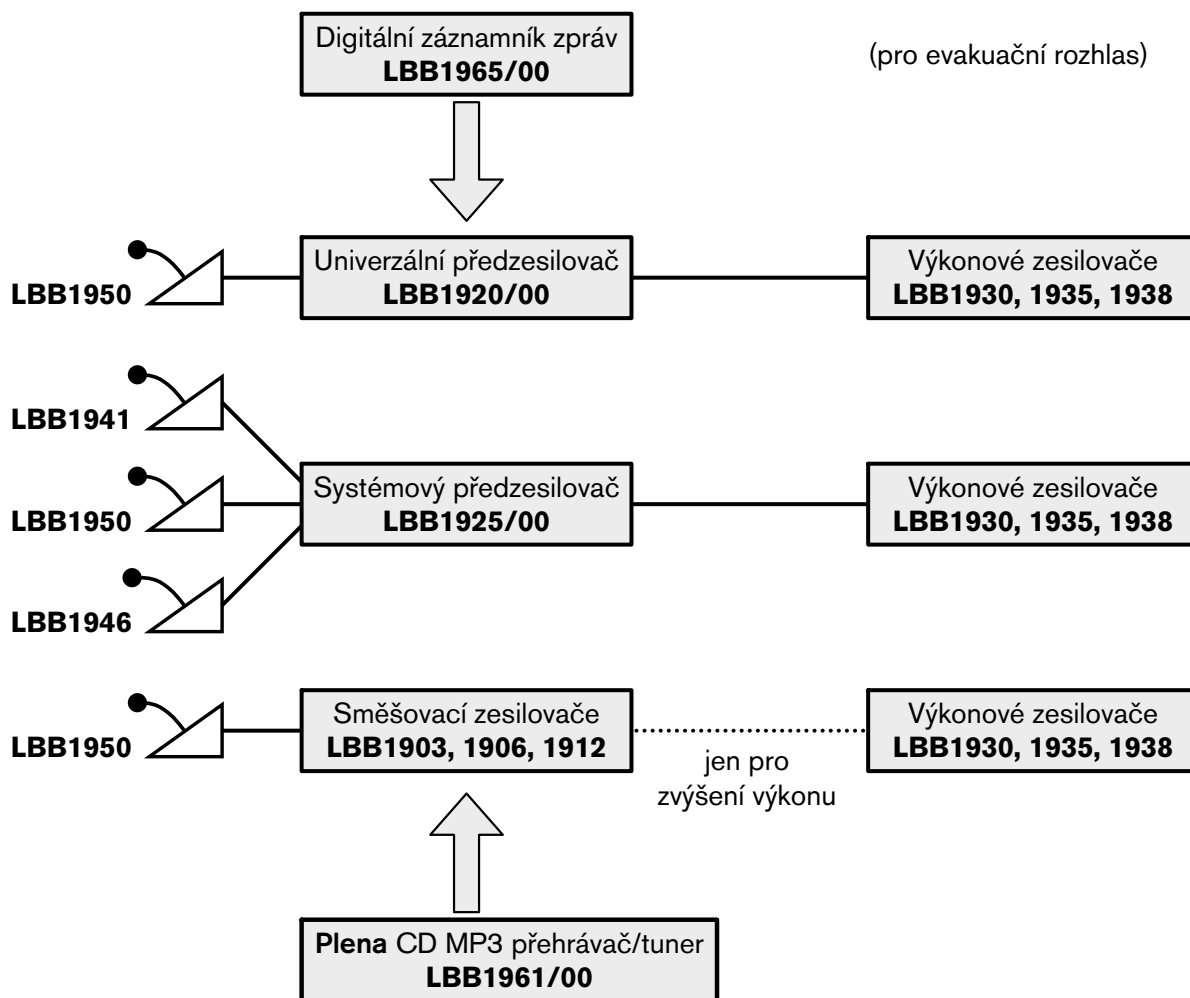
Digitální záznamník zpráv
**LBB1965/00**

(pro evakuační rozhlas)

LBB1950

Univerzální předzesilovač
**LBB1920/00**

Výkonové zesilovače
**LBB1930, 1935, 1938**

LBB1941

LBB1950

Systémový předzesilovač
**LBB1925/00**

Výkonové zesilovače
**LBB1930, 1935, 1938**

LBB1946

LBB1950

Směšovací zesilovače
**LBB1903, 1906, 1912**

jen pro zvýšení výkonu

Výkonové zesilovače
**LBB1930, 1935, 1938**

**Plena** CD MP3 přehrávač/tuner
**LBB1961/00**